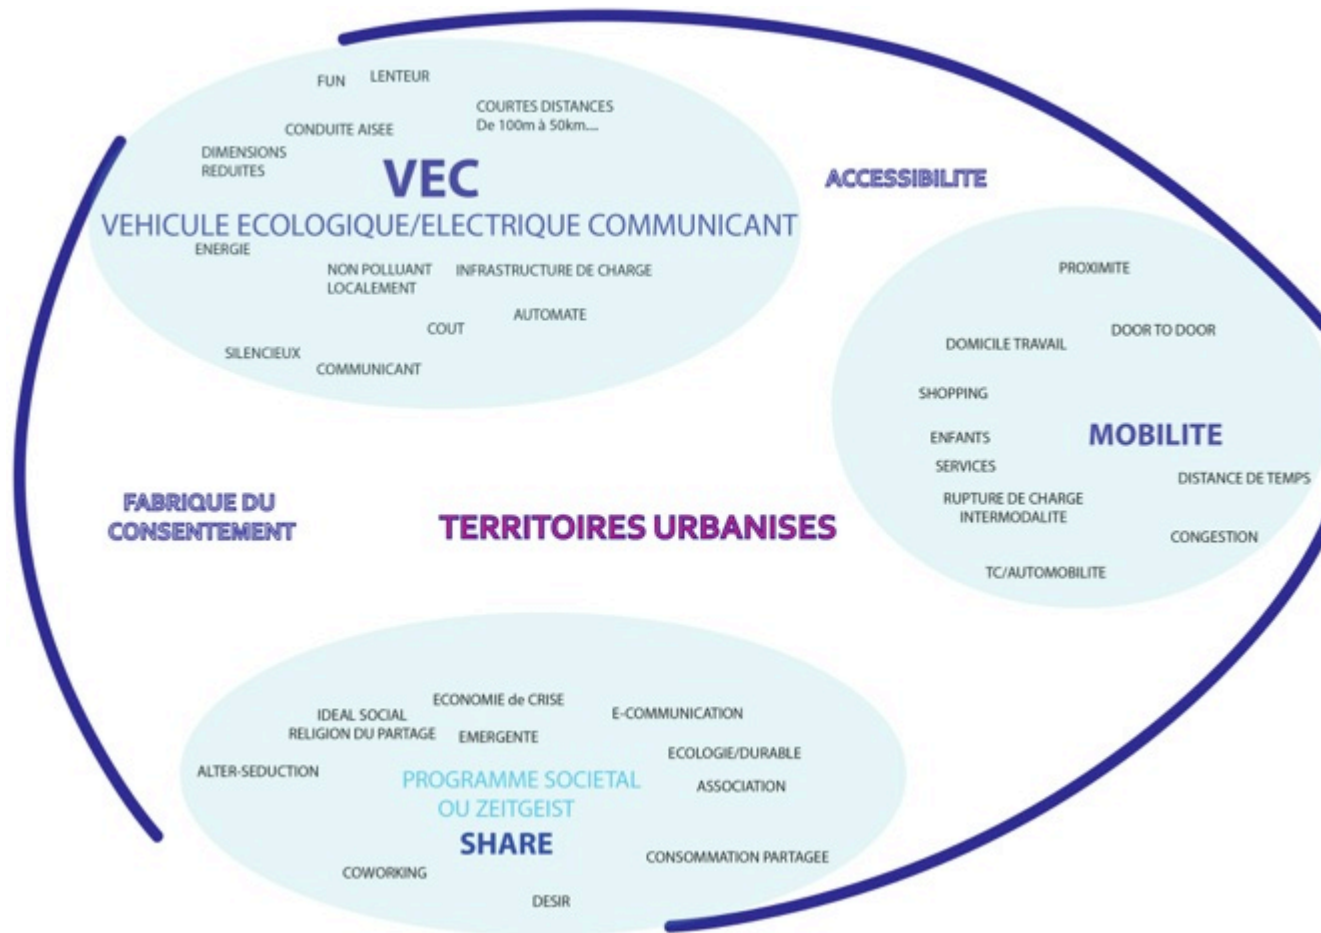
FUN LENTEUR

COURTES DISTANCES
De 100m à 50km....

CONDUITE AISEE

DIMENSIONS
REDUITES

VEC

VEHICULE ECOLOGIQUE/ELECTRIQUE COMMUNICANT

ENERGIE

NON POLLUANT
LOCALEMENT

INFRASTRUCTURE DE CHARGE

AUTOMATE

COUT

SILENCIEUX

COMMUNICANT

ACCESSIBILITE

PROXIMITE

DOMICILE TRAVAIL

DOOR TO DOOR

SHOPPING

ENFANTS

MOBILITE

SERVICES

DISTANCE DE TEMPS

RUPTURE DE CHARGE
INTERMODALITE

CONGESTION

TC/AUTOMOBILITE

FABRIQUE DU
CONSENTEMENT

TERRITOIRES URBANISES

IDEAL SOCIAL
RELIGION DU PARTAGE

ECONOMIE de CRISE

EMERGENTE

E-COMMUNICATION

ECOLOGIE/DURABLE

ALTER-SEDUCTION

PROGRAMME SOCIETAL
OU ZEITGEIST

ASSOCIATION

SHARE

CONSOMMATION PARTAGEE

COWORKING

DESIR